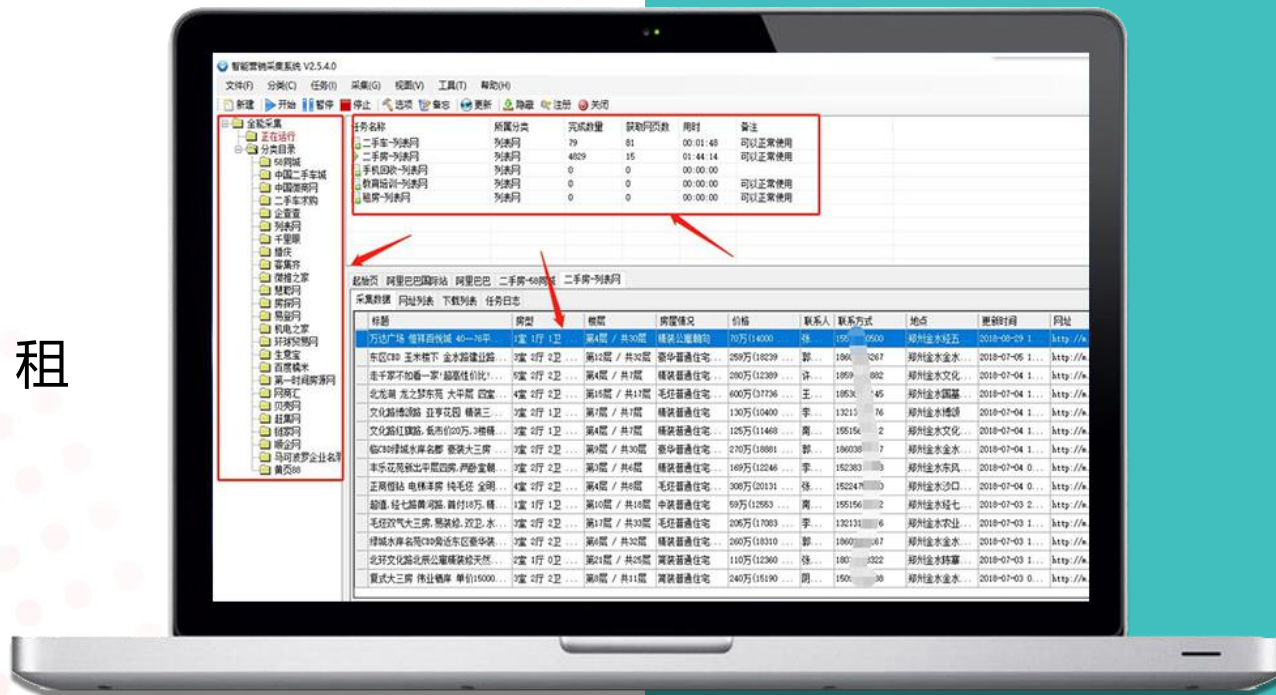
租

智能营销采集系统 V2.5.4.0

文件(F) 分类(C) 任务(I) 采集(G) 视图(V) 工具(T) 帮助(H)

新建 开始 暂停 停止 选项 备忘 更新 隐藏 注册 关闭

全能采集
正在运行
分类目录
58同城
中国二手车城
中国团购网
二手车求购
企查查
列表网
千里眼
赶集
百集存
慧推之家
慧聪网
房探网
易登网
机电之家
环球贸易网
生意宝
百度糯米
第一时间房源网
网商汇
贝壳网
赶集网
链家网
顺企网
马可波罗企业名录
黄页88

| 任务名称 | 所属分类 | 完成数量 | 获取网页数 | 用时 | 备注 |
|---|---|---|---|---|---|
| 二手车-列表网 | 列表网 | 79 | 81 | 00:01:48 | 可以正常使用 |
| 二手房-列表网 | 列表网 | 4829 | 15 | 01:44:14 | 可以正常使用 |
| 手机回收-列表网 | 列表网 | 0 | 0 | 00:00:00 | |
| 教育培训-列表网 | 列表网 | 0 | 0 | 00:00:00 | 可以正常使用 |
| 租房-列表网 | 列表网 | 0 | 0 | 00:00:00 | 可以正常使用 |

起始页 阿里巴巴国际站 阿里巴巴 二手房-58同城 二手房-列表网

采集数据 网址列表 下载列表 任务日志

| 标题 | 房型 | 楼层 | 房屋情况 | 价格 | 联系人 | 联系方式 | 地点 | 更新时间 | 网址 |
|---|---|---|---|---|---|---|---|---|---|
| 万达广场 恒祥百悦城 40—76平... | 1室 1厅 1卫 ... | 第4层 / 共30层 | 精装公寓朝向 | 70万(14000 ... | 张... | 155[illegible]0500 | 郑州金水经五 ... | 2018-08-29 1... | http://m... |
| 东区CBD 王术楼下 金水路建业路 ... | 3室 2厅 2卫 ... | 第12层 / 共30层 | 豪华普通住宅 ... | 259万(18239 ... | 郭... | 1860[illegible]3267 | 郑州金水金水... | 2018-07-05 1... | http://m... |
| 走千家不如看一家!超高性价比... | 3室 2厅 2卫 ... | 第2层 / 共7层 | 精装普通住宅 | 280万(12389 ... | 许... | 1859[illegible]882 | 郑州金水文化... | 2018-07-04 1... | http://m... |
| 北龙湖 龙之梦东苑 大平层 四室... | 4室 2厅 2卫 ... | 第15层 / 共17层 | 毛坯普通住宅 | 600万(37736 ... | 王... | 1853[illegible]45 | 郑州金水国基... | 2018-07-04 1... | http://m... |
| 文化路博颂路 亚亨花园 精装三... | 3室 2厅 2卫 ... | 第7层 / 共7层 | 精装普通住宅 | 130万(10400 ... | 李... | 13213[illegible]76 | 郑州金水博颂 | 2018-07-04 1... | http://m... |
| 文化路红旗路,低市价20万,3楼精... | 3室 2厅 1卫 ... | 第3层 / 共7层 | 精装普通住宅 | 125万(11468 ... | 商... | 15515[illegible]2 | 郑州金水文化... | 2018-07-04 0... | http://m... |
| 临CBD绿城水岸名都 豪装大三房 ... | 3室 2厅 2卫 ... | 第9层 / 共30层 | 豪华普通住宅 | 270万(18881 ... | 张... | 186038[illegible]7 | 郑州金水金水... | 2018-07-04 1... | http://m... |
| 丰乐花苑就出平层四房,严参宝精... | 3室 2厅 1卫 ... | 第3层 / 共6层 | 精装普通住宅 | 169万(12246 ... | 李... | 152383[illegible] | 郑州金水东风... | 2018-07-04 0... | http://m... |
| 正商恒钻 电梯洋房 纯毛坯 金城... | 4室 2厅 2卫 ... | 第4层 / 共8层 | 毛坯普通住宅 | 308万(20131 ... | 郭... | 152247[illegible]0 | 郑州金水沙口... | 2018-07-04 0... | http://m... |
| 超值,经七路黄河路,首付18万,精... | 1室 1厅 1卫 ... | 第10层 / 共18层 | 中装普通住宅 | 59万(12553 ... | 商... | 155156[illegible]2 | 郑州金水经七... | 2018-07-03 2... | http://m... |
| 毛坯双气大三房,易装修,双卫,水... | 3室 2厅 2卫 ... | 第17层 / 共33层 | 毛坯普通住宅 | 205万(17083 ... | 李... | 13213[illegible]6 | 郑州金水农业... | 2018-07-03 1... | http://m... |
| 绿城水岸名苑CBD旁近东区豪华装... | 3室 2厅 2卫 ... | 第6层 / 共32层 | 豪华普通住宅 | 260万(18310 ... | 郭... | 1860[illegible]67 | 郑州金水金水... | 2018-07-03 1... | http://m... |
| 北环文化路北辰公寓精装修天然... | 2室 1厅 0卫 ... | 第21层 / 共25层 | 简装普通住宅 | 110万(12360 ... | 张... | 180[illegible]322 | 郑州金水纬... | 2018-07-03 1... | http://m... |
| 复式大三房 伟业嘉库 单价15000... | 3室 2厅 2卫 ... | 第8层 / 共11层 | 简装普通住宅 | 240万(15190 ... | 阴... | 150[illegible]38 | 郑州金水金水... | 2018-07-03 0... | http://m... |